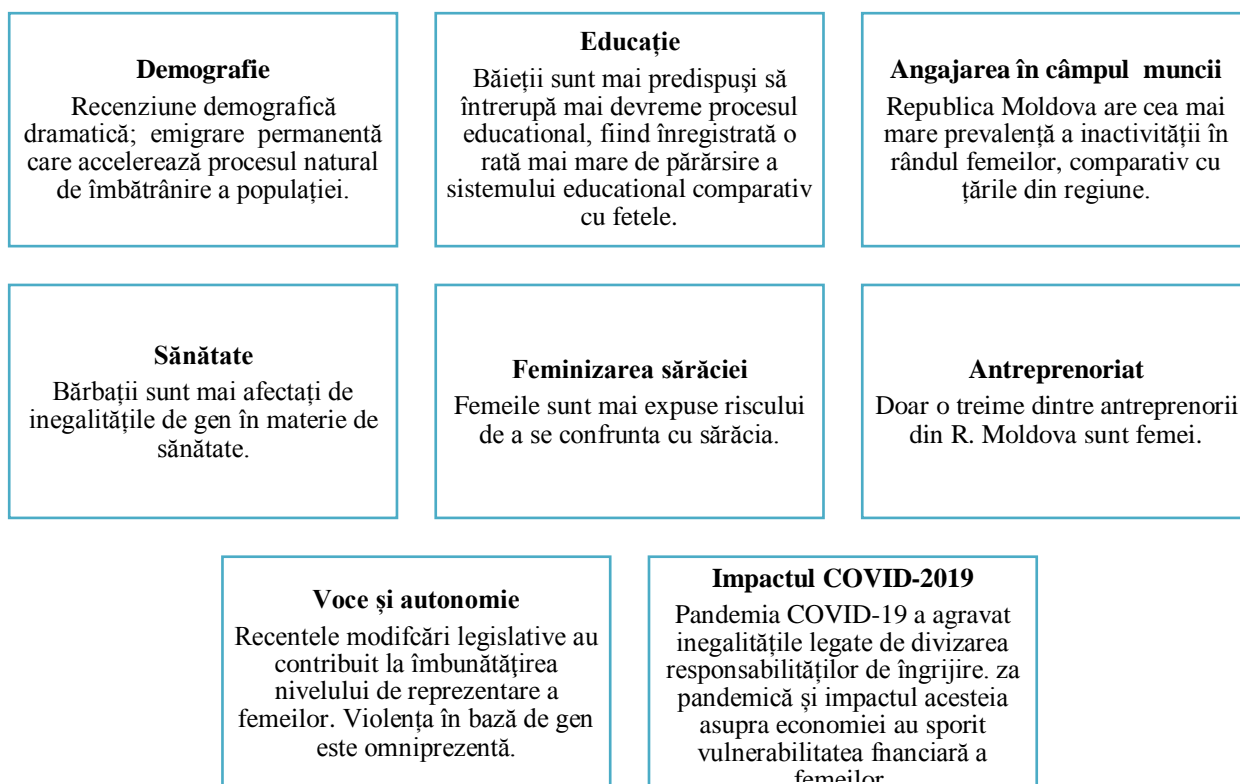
**Demografie**
Recenziune demografică dramatică; emigrare permanentă care accelerează procesul natural de îmbătrânire a populației.

**Educație**
Băieții sunt mai predispuși să întrerupă mai devreme procesul educational, fiind înregistrată o rată mai mare de părărsire a sistemului educational comparativ cu fetele.

**Angajarea în câmpul muncii**
Republica Moldova are cea mai mare prevalență a inactivității în rândul femeilor, comparativ cu țările din regiune.

**Sănătate**
Bărbații sunt mai afectați de inegalitățile de gen în materie de sănătate.

**Feminizarea sărăciei**
Femeile sunt mai expuse riscului de a se confrunta cu sărăcia.

**Antreprenoriat**
Doar o treime dintre antreprenorii din R. Moldova sunt femei.

**Voce și autonomie**
Recentele modifcări legislative au contribuit la îmbunătățirea nivelului de reprezentare a femeilor. Violența în bază de gen este omniprezentă.

**Impactul COVID-2019**
Pandemia COVID-19 a agravat inegalitățile legate de divizarea responsabilităților de îngrijire. za pandemică și impactul acesteia asupra economiei au sporit vulnerabilitatea fnanciară a femeilor.